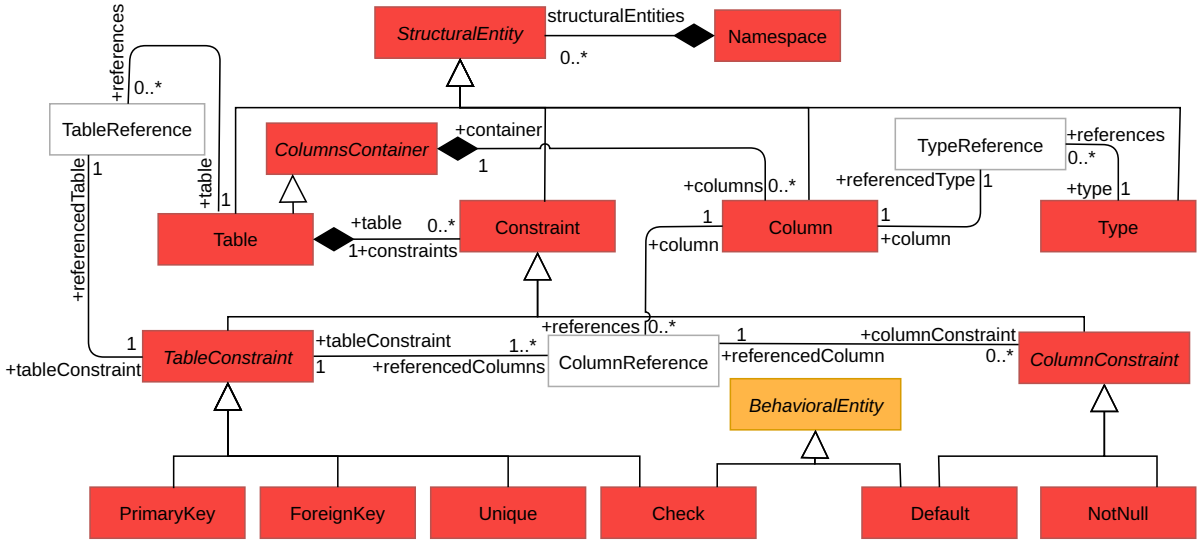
+references
0..*
StructuralEntity
structuralEntities
0..*
Namespace
TableReference
ColumnsContainer
+container
1
TypeReference
+references
0..*
1
+referencedTable
+table
1
+columns
0..*
+referencedType
1
+type
1
Table
+table
0..*
1+constraints
Constraint
1
+column
Column
1
+column
Type
1
+tableConstraint
TableConstraint
+tableConstraint
1
+references
0..*
1..*
+referencedColumns
ColumnReference
1
+referencedColumn
+columnConstraint
0..*
ColumnConstraint
BehavioralEntity
PrimaryKey
ForeignKey
Unique
Check
Default
NotNull